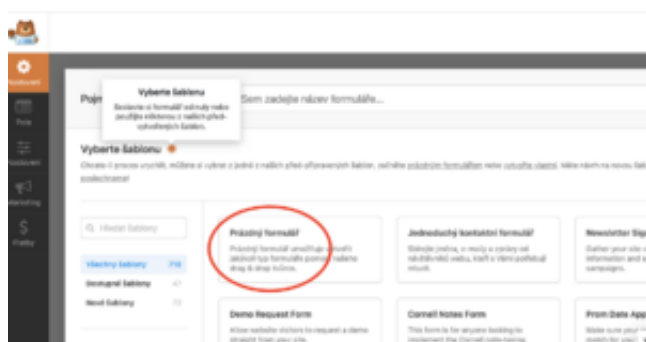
Konfigurace

Pole

Nastavení

Marketing

Platby

Vyberte šablonu

Sestavte si formulář od nuly nebo použijte některou z našich před-vytvořených šablon.

Pojm

Sem zadejte název formuláře...

Vyberte šablonu

Chcete-li proces urychlit, můžete si vybrat z jedné z našich před-připravených šablon, začněte prázdným formulářem nebo vytvořte vlastní. Máte nápad na novou šablonu? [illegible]

Hledat šablony

Všechny šablony 218

Dostupné šablony 47

Nové šablony 73

Prázdný formulář

Prázdný formulář umožňuje vytvořit jakýkoli typ formuláře pomocí našeho drag & drop builderu.

Jednoduchý kontaktní formulář

Základní jméno, e-maily a zprávy od návštěvníků webu, které o Vás potřebují vědět.

Newsletter Sign

Gather your site v information and e campaigns.

Demo Request Form

Allow website visitors to request a demo straight from your site.

Cornell Notes Form

This form is for anyone looking to implement the Cornell notes-taking

Prom Date App

Make sure you' match for your